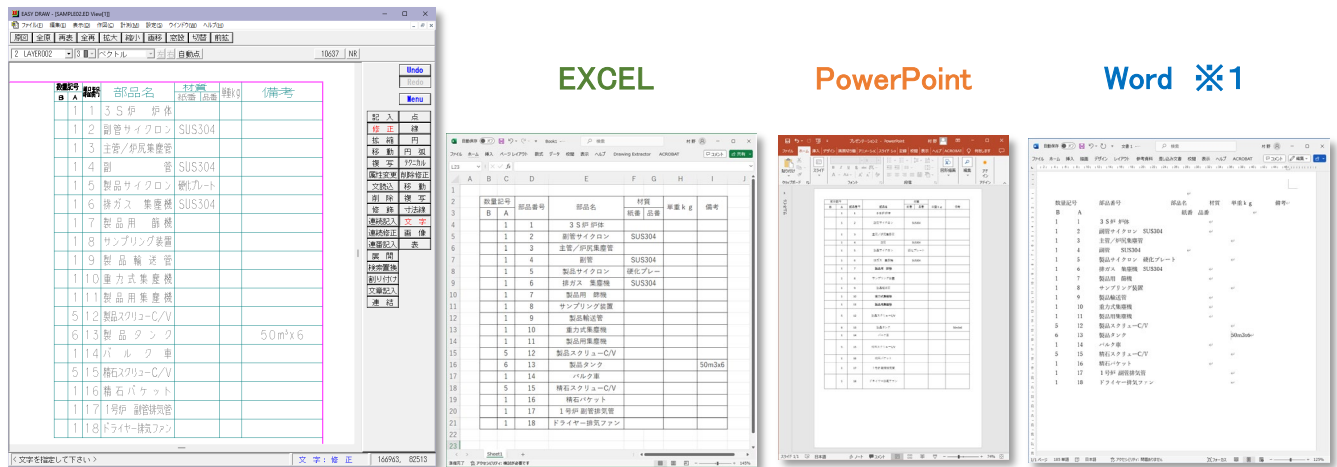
EASY DRAW - [SAMPLE002.ED View[1]]
ファイル(F) 編集(E) 表示(V) 作図(D) 計測(M) 設定(S) ウインドウ(W) ヘルプ(H)
原図 全原 再表 全再 拡大 縮小 画移 窓陰 切替 前拡
2 LAYER002 3 ベクトル 自動点 10637 NR
Undo
Redo
Menu

| 数量記号 B | A | 部品番号 | 部品名 | 材質 紙番 品番 | 単重kg | 備考 |
|---|---|---|---|---|---|---|
| | 1 | 1 | 3S炉 炉体 | | | |
| | 1 | 2 | 副管サイクロン | SUS304 | | |
| | 1 | 3 | 主管/炉尻集塵管 | | | |
| | 1 | 4 | 副 管 | SUS304 | | |
| | 1 | 5 | 製品サイクロン | 硬化プレート | | |
| | 1 | 6 | 排ガス 集塵機 | SUS304 | | |
| | 1 | 7 | 製品用 篩機 | | | |
| | 1 | 8 | サンプリング装置 | | | |
| | 1 | 9 | 製品輸送管 | | | |
| | 1 | 10 | 重力式集塵機 | | | |
| | 1 | 11 | 製品用集塵機 | | | |
| 5 | 12 | | 製品スクリューC/V | | | |
| 6 | 13 | | 製品タンク | | | 50m³x6 |
| | 1 | 14 | バルク車 | | | |
| | 1 | 15 | 精石スクリューC/V | | | |
| | 1 | 16 | 精石バケット | | | |
| | 1 | 17 | 1号炉 副管排気管 | | | |
| | 1 | 18 | ドライヤー排気ファン | | | |

記入 点
修正 線
拡縮 円
移動 円弧
複写 テクニカル
属性変更 削除修正
文読込 移動
削除 複写
修格 寸法線
連続記入 文字
連続修正 画像
連番記入 表
展開
枠奔置換
割り付け
文章記入
連結
<文字を指定して下さい> 文字:修正 166963, 82513

EXCEL

PowerPoint

Word ※1